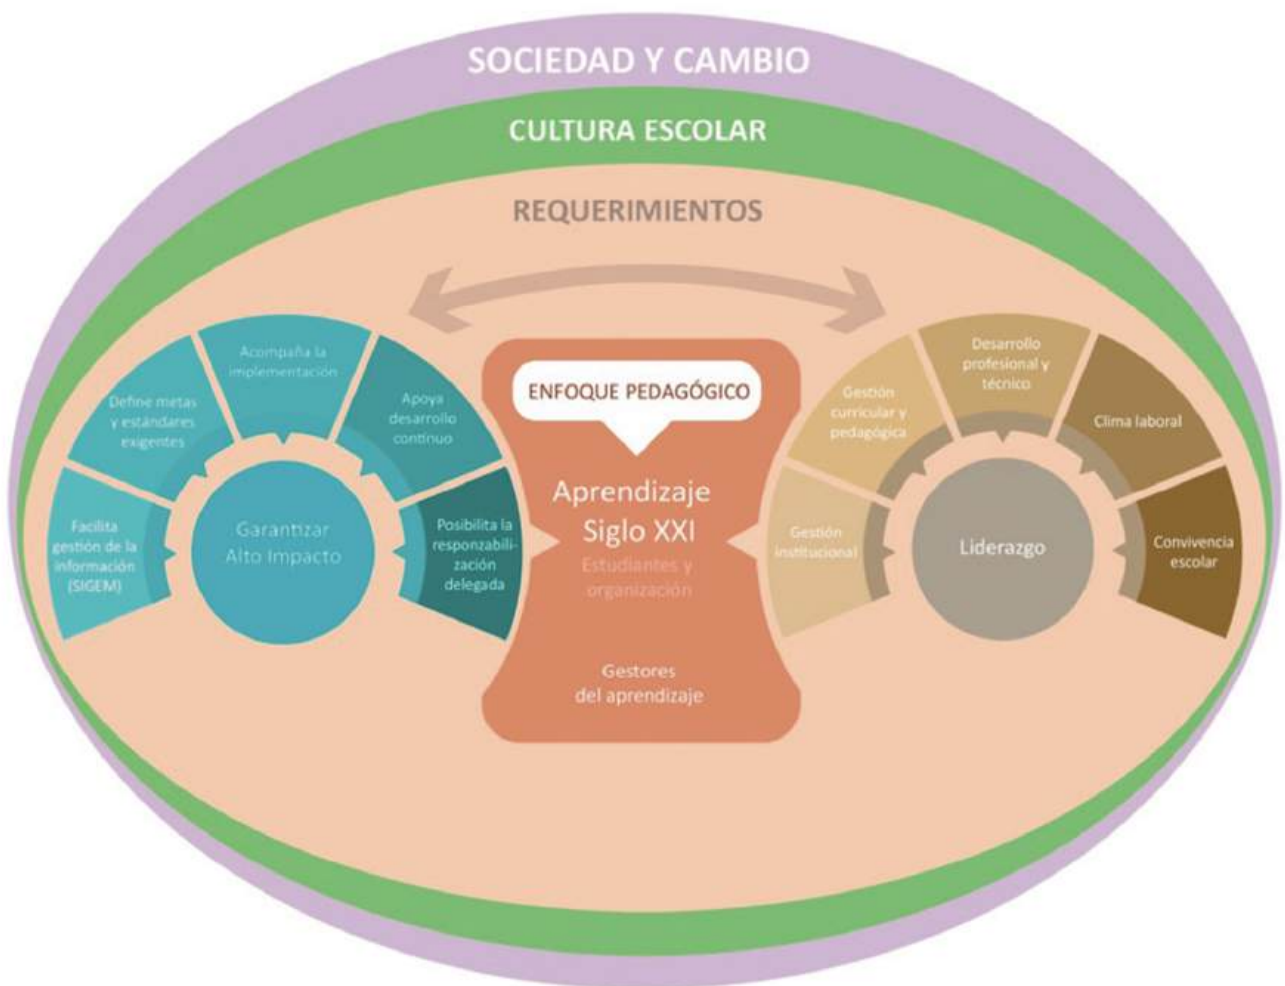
SOCIEDAD Y CAMBIO

CULTURA ESCOLAR

REQUERIMIENTOS

Acompaña la implementación

Define metas y estándares exigentes

Apoya desarrollo continuo

Facilita gestión de la información (SIGEM)

Garantizar Alto Impacto

Posibilita la responzabilización delegada

ENFOQUE PEDAGÓGICO

Aprendizaje Siglo XXI

Estudiantes y organización

Gestores del aprendizaje

Desarrollo profesional y técnico

Gestión curricular y pedagógica

Clima laboral

Gestión institucional

Liderazgo

Convivencia escolar